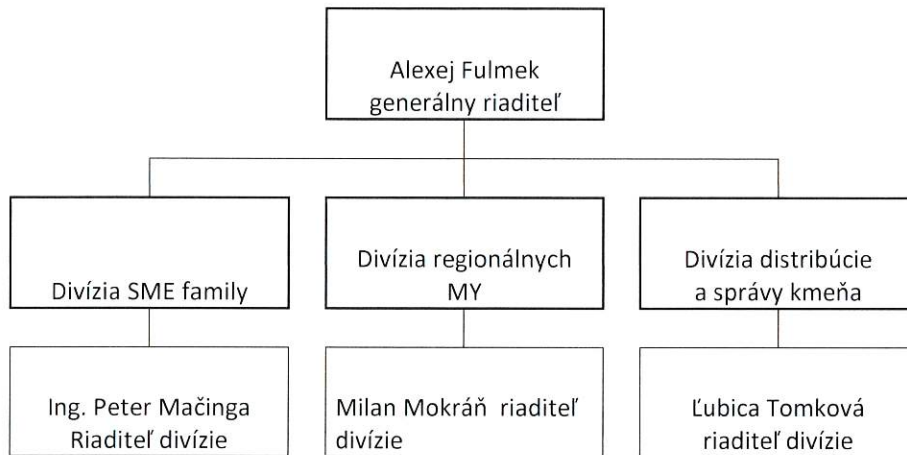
Alexej Fulmek
generálny riaditeľ

Divízia SME family

Divízia regionálnych MY

Divízia distribúcie a správy kmeňa

Ing. Peter Mačinga
Riaditeľ divízie

Milan Mokráň riaditeľ divízie

Ľubica Tomková
riaditeľ divízie